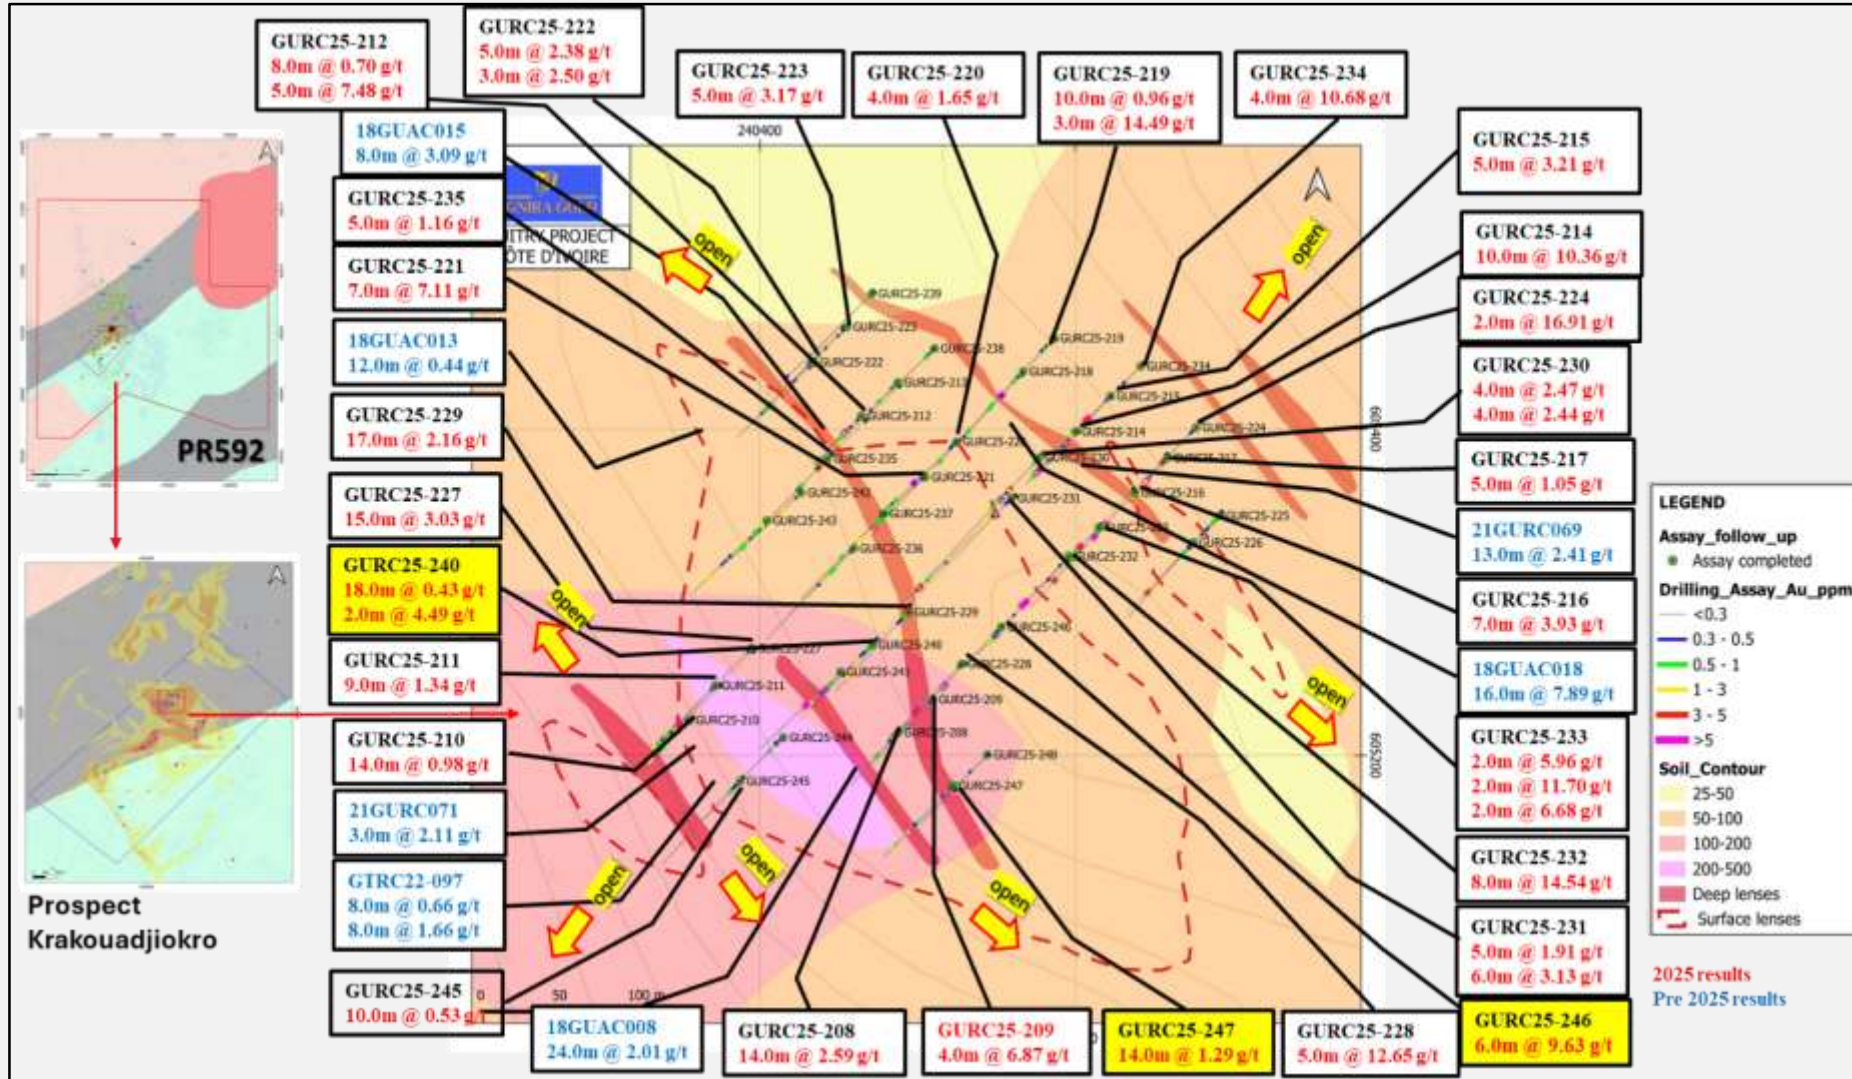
GURC25-212
8.0m @ 0.70 g/t
5.0m @ 7.48 g/t

GURC25-222
5.0m @ 2.38 g/t
3.0m @ 2.50 g/t

GURC25-223
5.0m @ 3.17 g/t

GURC25-220
4.0m @ 1.65 g/t

GURC25-219
10.0m @ 0.96 g/t
3.0m @ 14.49 g/t

GURC25-234
4.0m @ 10.68 g/t

GURC25-215
5.0m @ 3.21 g/t

GURC25-214
10.0m @ 10.36 g/t

GURC25-224
2.0m @ 16.91 g/t

GURC25-230
4.0m @ 2.47 g/t
4.0m @ 2.44 g/t

GURC25-217
5.0m @ 1.05 g/t

21GURC069
13.0m @ 2.41 g/t

GURC25-216
7.0m @ 3.93 g/t

18GUAC018
16.0m @ 7.89 g/t

GURC25-233
2.0m @ 5.96 g/t
2.0m @ 11.70 g/t
2.0m @ 6.68 g/t

GURC25-232
8.0m @ 14.54 g/t

GURC25-231
5.0m @ 1.91 g/t
6.0m @ 3.13 g/t

GURC25-246
6.0m @ 9.63 g/t

GURC25-228
5.0m @ 12.65 g/t

GURC25-247
14.0m @ 1.29 g/t

GURC25-209
4.0m @ 6.87 g/t

GURC25-208
14.0m @ 2.59 g/t

18GUAC008
24.0m @ 2.01 g/t

GURC25-245
10.0m @ 0.53 g/t

GTRC22-097
8.0m @ 0.66 g/t
8.0m @ 1.66 g/t

21GURC071
3.0m @ 2.11 g/t

GURC25-210
14.0m @ 0.98 g/t

GURC25-211
9.0m @ 1.34 g/t

GURC25-240
18.0m @ 0.43 g/t
2.0m @ 4.49 g/t

GURC25-227
15.0m @ 3.03 g/t

GURC25-229
17.0m @ 2.16 g/t

18GUAC013
12.0m @ 0.44 g/t

GURC25-221
7.0m @ 7.11 g/t

GURC25-235
5.0m @ 1.16 g/t

18GUAC015
8.0m @ 3.09 g/t

PR592

Prospect
Krakouadjiokro

240400
ITRY PROJECT
ÔTE D'IVOIRE
open
open
open
open
open
open
open
GURC25-239
GURC25-223
GURC25-238
GURC25-219
GURC25-222
GURC25-213
GURC25-218
GURC25-234
GURC25-212
GURC25-215
GURC25-214
GURC25-224
GURC25-220
GURC25-230
GURC25-217
GURC25-235
GURC25-221
GURC25-216
GURC25-242
GURC25-231
GURC25-237
GURC25-233
GURC25-225
GURC25-243
GURC25-226
GURC25-236
GURC25-232
GURC25-229
GURC25-246
GURC25-227
GURC25-240
GURC25-228
GURC25-241
GURC25-211
GURC25-209
GURC25-210
GURC25-208
GURC25-244
GURC25-248
GURC25-245
GURC25-247
604400
605200
0
50
100 m

LEGEND
Assay_follow_up
Assay completed
Drilling_Assay_Au_ppm
<0.3
0.3 - 0.5
0.5 - 1
1 - 3
3 - 5
>5
Soil_Contour
25-50
50-100
100-200
200-500
Deep lenses
Surface lenses

2025 results
Pre 2025 results